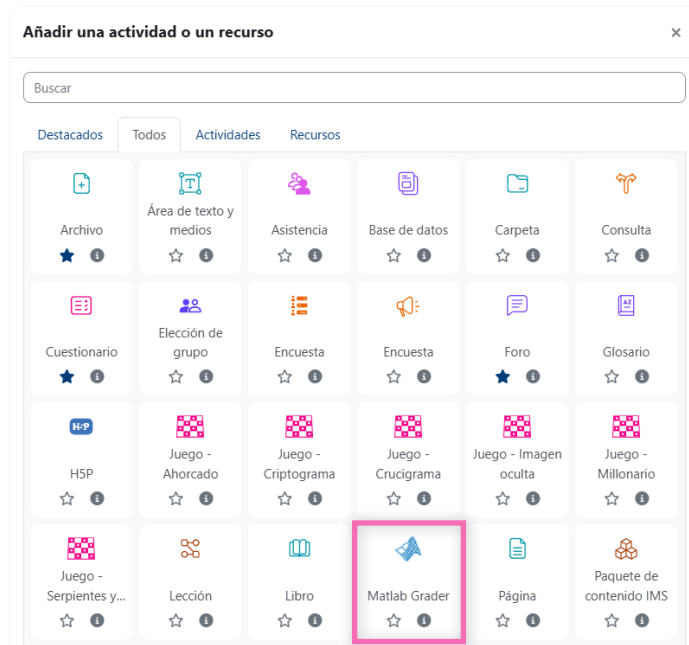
Añadir una actividad o un recurso

×

Buscar

Destacados Todos Actividades Recursos

Archivo

Área de texto y medios

Asistencia

Base de datos

Carpeta

Consulta

Cuestionario

Elección de grupo

Encuesta

Encuesta

Foro

Glosario

H5P

H5P

Juego - Ahorcado

Juego - Criptograma

Juego - Crucigrama

Juego - Imagen oculta

Juego - Millonario

Juego - Serpientes y...

Lección

Libro

Matlab Grader

Página

Paquete de contenido IMS